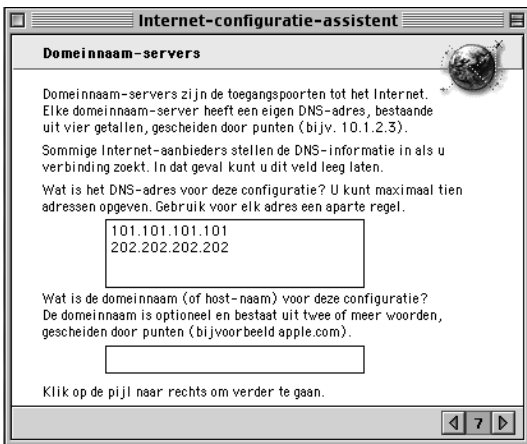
Internet-configuratie-assistent

Domeinnaam-servers

Domeinnaam-servers zijn de toegangspoorten tot het Internet. Elke domeinnaam-server heeft een eigen DNS-adres, bestaande uit vier getallen, gescheiden door punten (bijv. 10.1.2.3).

Sommige Internet-aanbieders stellen de DNS-informatie in als u verbinding zoekt. In dat geval kunt u dit veld leeg laten.

Wat is het DNS-adres voor deze configuratie? U kunt maximaal tien adressen opgeven. Gebruik voor elk adres een aparte regel.

101.101.101.101
202.202.202.202

Wat is de domeinnaam (of host-naam) voor deze configuratie? De domeinnaam is optioneel en bestaat uit twee of meer woorden, gescheiden door punten (bijvoorbeeld apple.com).

Klik op de pijl naar rechts om verder te gaan.

7